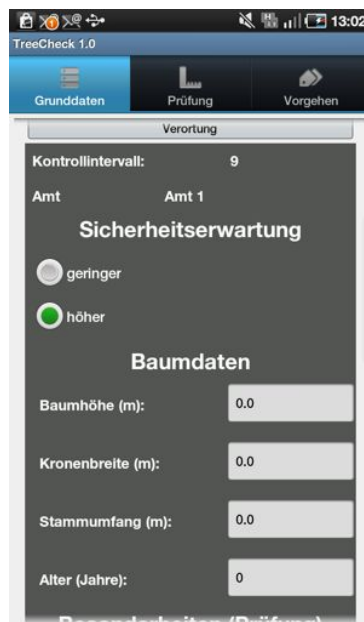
13:02

TreeCheck 1.0

Grunddaten

Prüfung

Vorgehen

Verortung

Kontrollintervall: 9

Amt Amt 1

Sicherheitserwartung

geringer

höher

Baumdaten

Baumhöhe (m): 0.0

Kronenbreite (m): 0.0

Stammumfang (m): 0.0

Alter (Jahre): 0

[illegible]